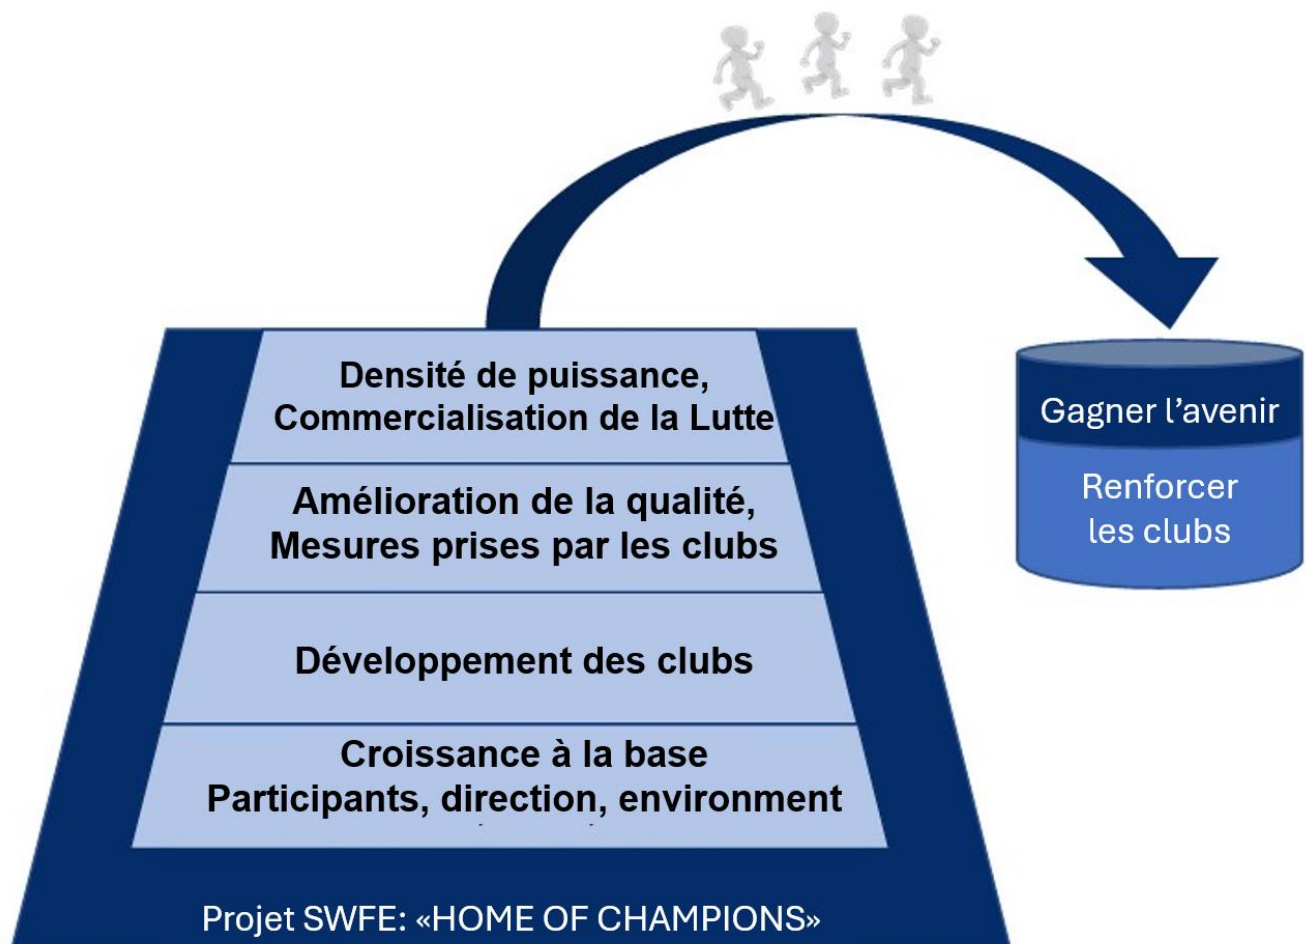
Densité de puissance,
Commercialisation de la Lutte

Amélioration de la qualité,
Mesures prises par les clubs

Développement des clubs

Croissance à la base
Participants, direction, environment

Projet SWFE: «HOME OF CHAMPIONS»

Gagner l'avenir

Renforcer les clubs